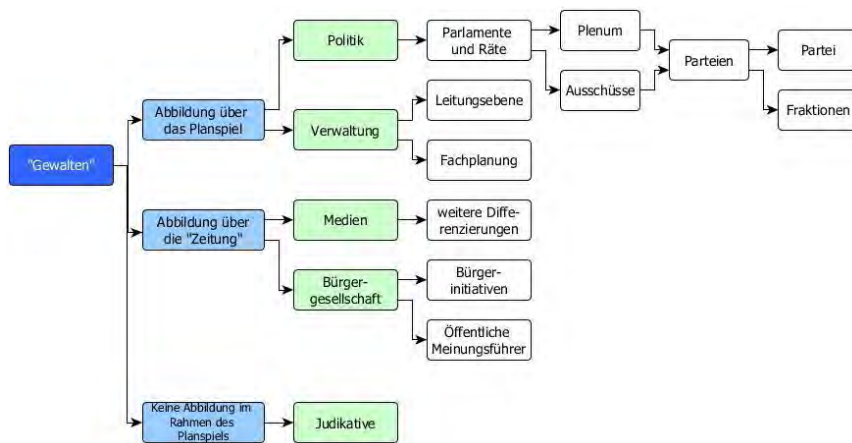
"Gewalten"

Abbildung über das Planspiel

Politik

Parlamente und Räte

Plenum

Ausschüsse

Parteien

Partei

Fraktionen

Verwaltung

Leitungsebene

Fachplanung

Abbildung über die "Zeitung"

Medien

weitere Differenzierungen

Bürgergesellschaft

Bürgerinitiativen

Öffentliche Meinungsführer

Keine Abbildung im Rahmen des Planspiels

Judikative